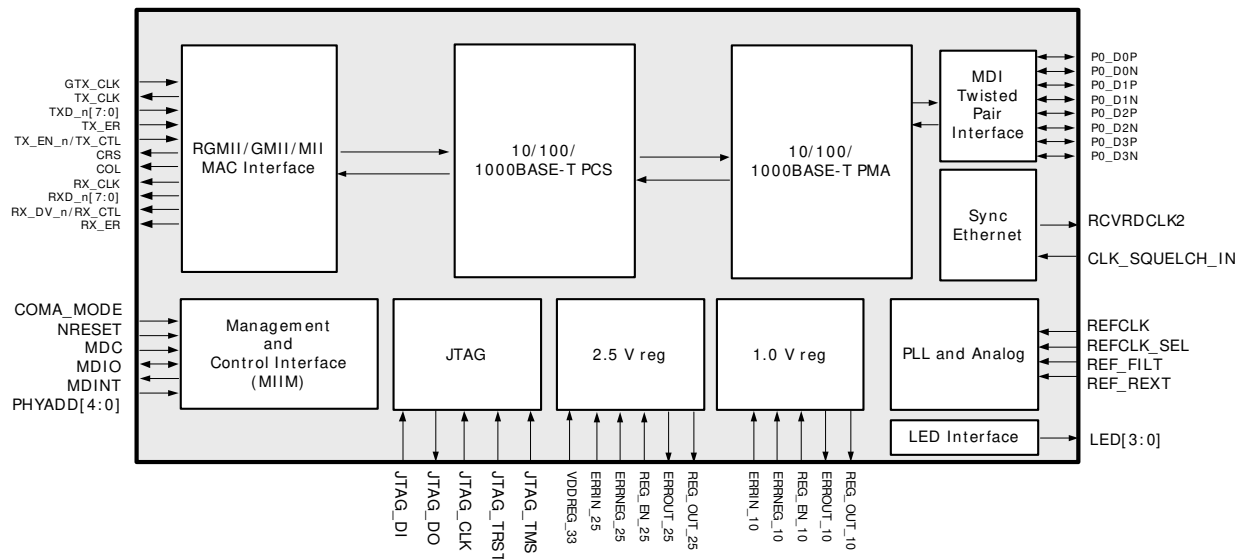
GTX_CLK
TX_CLK
TXD_n[7:0]
TX_ER
TX_EN_n/TX_CTL
CRS
COL
RX_CLK
RXD_n[7:0]
RX_DV_n/RX_CTL
RX_ER

RGMII/GMII/MII MAC Interface

10/100/ 1000BASE-T PCS

10/100/ 1000BASE-T PMA

MDI Twisted Pair Interface

P0_D0P
P0_D0N
P0_D1P
P0_D1N
P0_D2P
P0_D2N
P0_D3P
P0_D3N

Sync Ethernet

RCVRDCLK2
CLK_SQUELCH_IN

COMA_MODE
NRESET
MDC
MDIO
MDINT
PHYADD[4:0]

Management and Control Interface (MIIM)

JTAG

2.5 V reg

1.0 V reg

PLL and Analog

REFCLK
REFCLK_SEL
REF_FILT
REF_REXT

LED Interface

LED[3:0]

JTAG_DI
JTAG_DO
JTAG_CLK
JTAG_TRST
JTAG_TMS
VDDREG_33
ERRIN_25
ERRNEG_25
REG_EN_25
ERROUT_25
REG_OUT_25
ERRIN_10
ERRNEG_10
REG_EN_10
ERROUT_10
REG_OUT_10